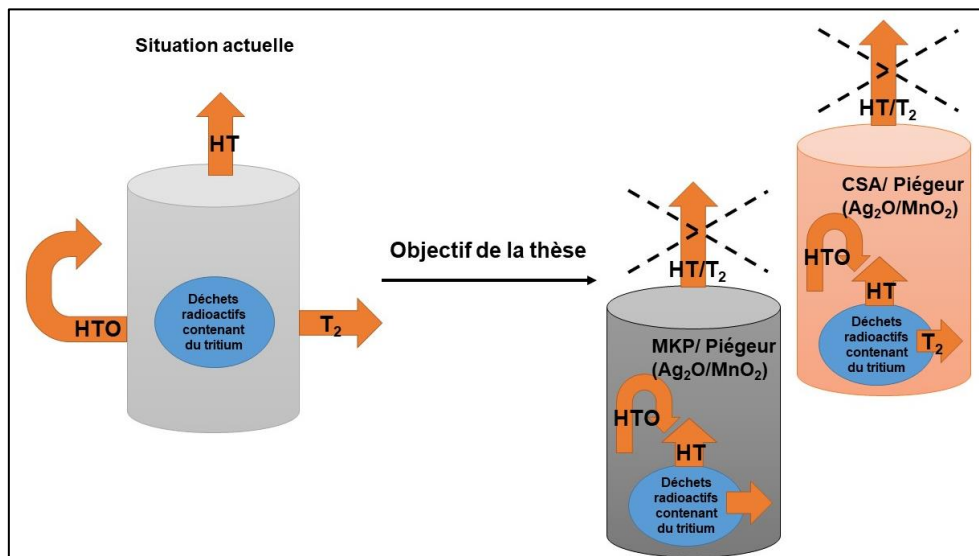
Situation actuelle

HT

HTO

Déchets radioactifs contenant du tritium

$T_2$

Objectif de la thèse

HT/$T_2$

MKP/ Piégeur ($Ag_2O/MnO_2$)

HTO

HT

Déchets radioactifs contenant du tritium

HT/$T_2$

CSA/ Piégeur ($Ag_2O/MnO_2$)

HTO

HT

Déchets radioactifs contenant du tritium

$T_2$